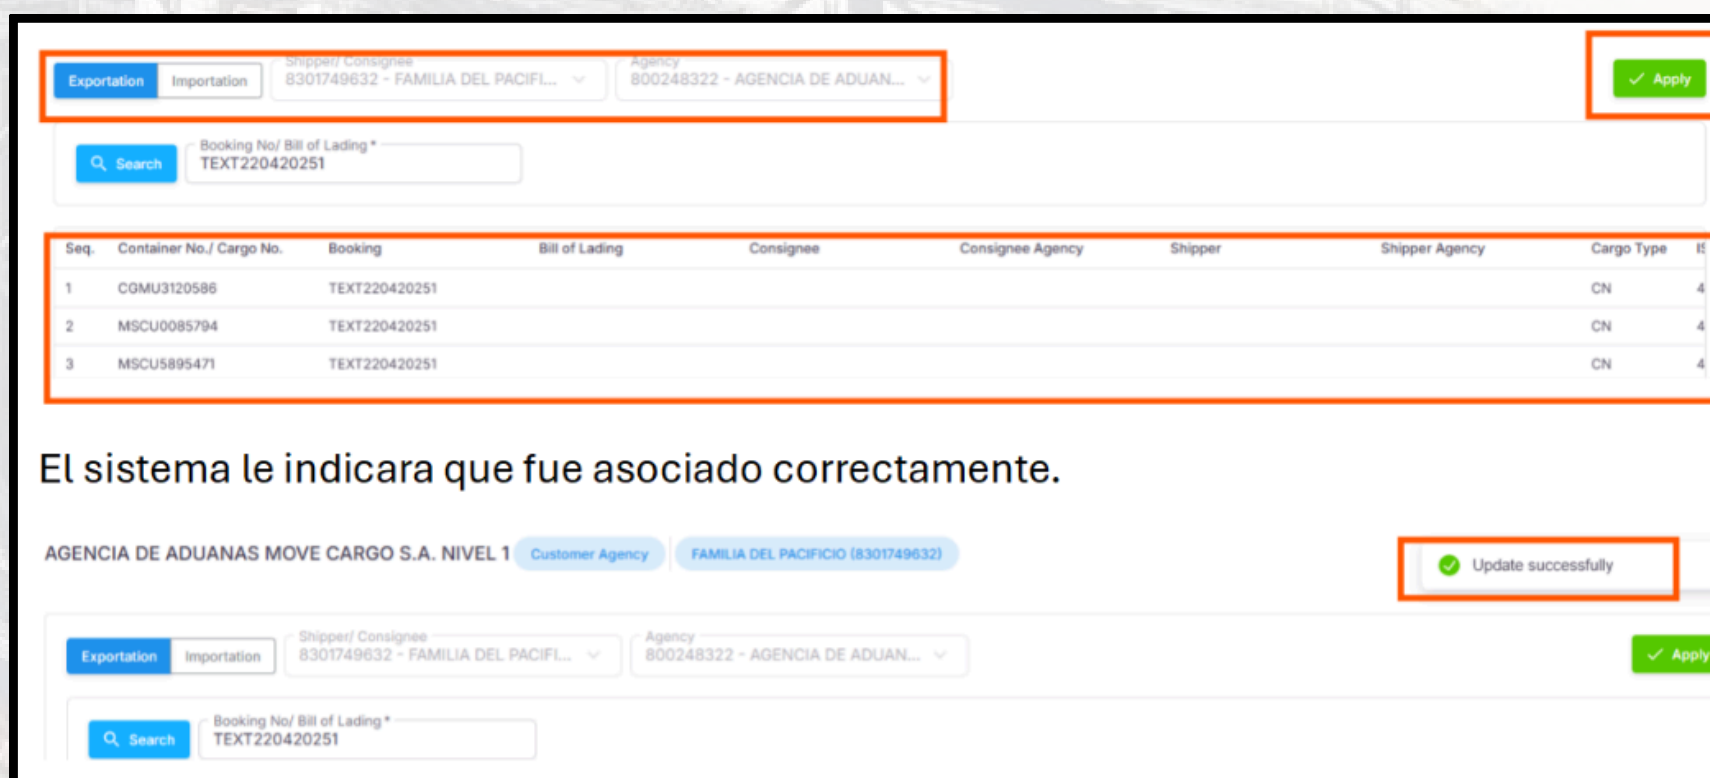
Exportation Importation Shipper/ Consignee 8301749632 - FAMILIA DEL PACIFI... Agency 800248322 - AGENCIA DE ADUAN... Apply

Search Booking No/ Bill of Lading * TEXT220420251

| Seq. | Container No./ Cargo No. | Booking | Bill of Lading | Consignee | Consignee Agency | Shipper | Shipper Agency | Cargo Type | I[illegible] |
|---|---|---|---|---|---|---|---|---|---|
| 1 | CGMU3120586 | TEXT220420251 | | | | | | CN | 4 |
| 2 | MSCU0085794 | TEXT220420251 | | | | | | CN | 4 |
| 3 | MSCU5895471 | TEXT220420251 | | | | | | CN | 4 |

El sistema le indicara que fue asociado correctamente.

AGENCIA DE ADUANAS MOVE CARGO S.A. NIVEL 1 Customer Agency FAMILIA DEL PACIFICIO (8301749632)

Update successfully

Exportation Importation Shipper/ Consignee 8301749632 - FAMILIA DEL PACIFI... Agency 800248322 - AGENCIA DE ADUAN... Apply

Search Booking No/ Bill of Lading * TEXT220420251